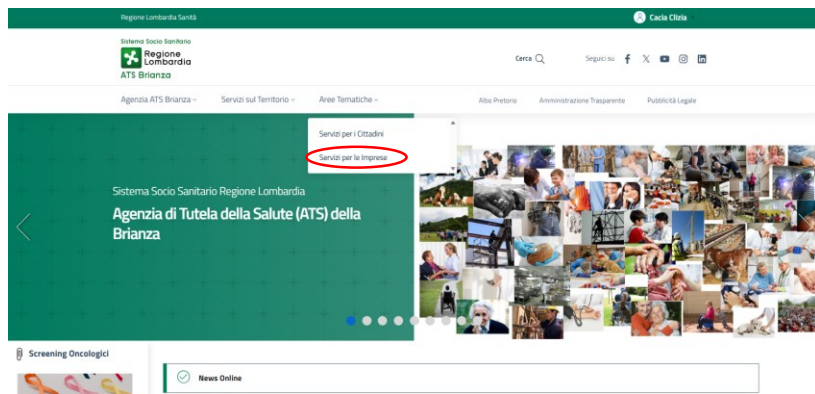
Regione Lombardia Sanità

Cacia Clizia

Sistema Socio Sanitario
Regione Lombardia
ATS Brianza

Cerca

Seguici su

Agenzia ATS Brianza

Servizi sul Territorio

Aree Tematiche

Albo Pretorio

Amministrazione Trasparente

Pubblicità Legale

Servizi per i Cittadini

Servizi per le Imprese

Sistema Socio Sanitario Regione Lombardia

Agenzia di Tutela della Salute (ATS) della Brianza

Screening Oncologici

News Online